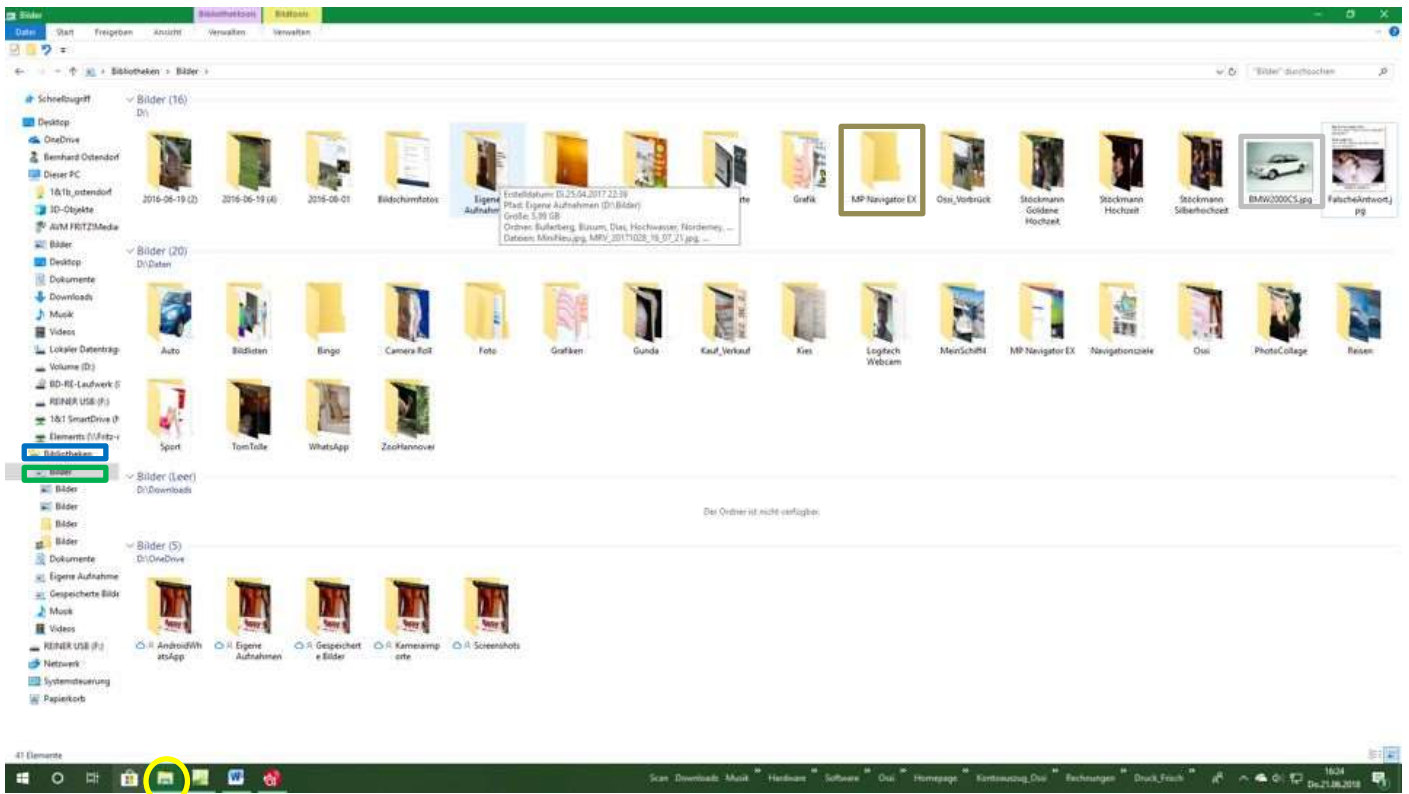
Bilder
Bibliothektools
Bildtools
Datei
Start
Freigeben
Ansicht
Verwalten
Verwalten

Bibliotheken > Bilder >
"Bilder" durchsuchen

Schnellzugriff
Desktop
OneDrive
Bernhard Ostendorf
Dieser PC
1&1b_ostendorf
3D-Objekte
AVM FRITZ!Media
Bilder
Desktop
Dokumente
Downloads
Musik
Videos
Lokaler Datenträg
Volume (D:)
BD-RE-Laufwerk (
REINER USB (F:)
1&1 SmartDrive (
Elements (\\Fritz-
Bibliotheken
Bilder
Bilder
Bilder
Bilder
Bilder
Dokumente
Eigene Aufnahme
Gespeicherte Bild
Musik
Videos
REINER USB (F:)
Netzwerk
Systemsteuerung
Papierkorb

Bilder (16)
D:\
2016-06-19 (2)
2016-06-19 (4)
2016-08-01
Bildschirmfotos
Eigene Aufnahm
Erstelldatum: Di.25.04.2017 22:39
Pfad: Eigene Aufnahmen (D:\Bilder)
Größe: 5,99 GB
Ordner: Bullerberg, Büsum, Dias, Hochwasser, Norderney, ...
Dateien: MiniNeu.jpg, MRV_20171028_16_07_21.jpg, ...
te
Grafik
MP Navigator EX
Ossi_Vorbrück
Stöckmann Goldene Hochzeit
Stöckmann Hochzeit
Stöckmann Silberhochzeit
BMW2000CS.jpg
FalscheAntwort.jpg

Bilder (20)
D:\Daten
Auto
Bildlisten
Bingo
Camera Roll
Foto
Grafiken
Gunda
Kauf_Verkauf
Kies
Logitech Webcam
MeinSchiff4
MP Navigator EX
Navigationsziele
Ossi
PhotoCollage
Reisen
Sport
TomTolle
WhatsApp
ZooHannover

Bilder (Leer)
D:\Downloads
Der Ordner ist nicht verfügbar.

Bilder (5)
D:\OneDrive
AndroidWhatsApp
Eigene Aufnahmen
Gespeicherte Bilder
Kameraimporte
Screenshots

41 Elemente

Scan
Downloads
Musik
Hardware
Software
Ossi
Homepage
Kontoauszug_Ossi
Rechnungen
Druck_Frisch
16:24
Do,21.06.2018